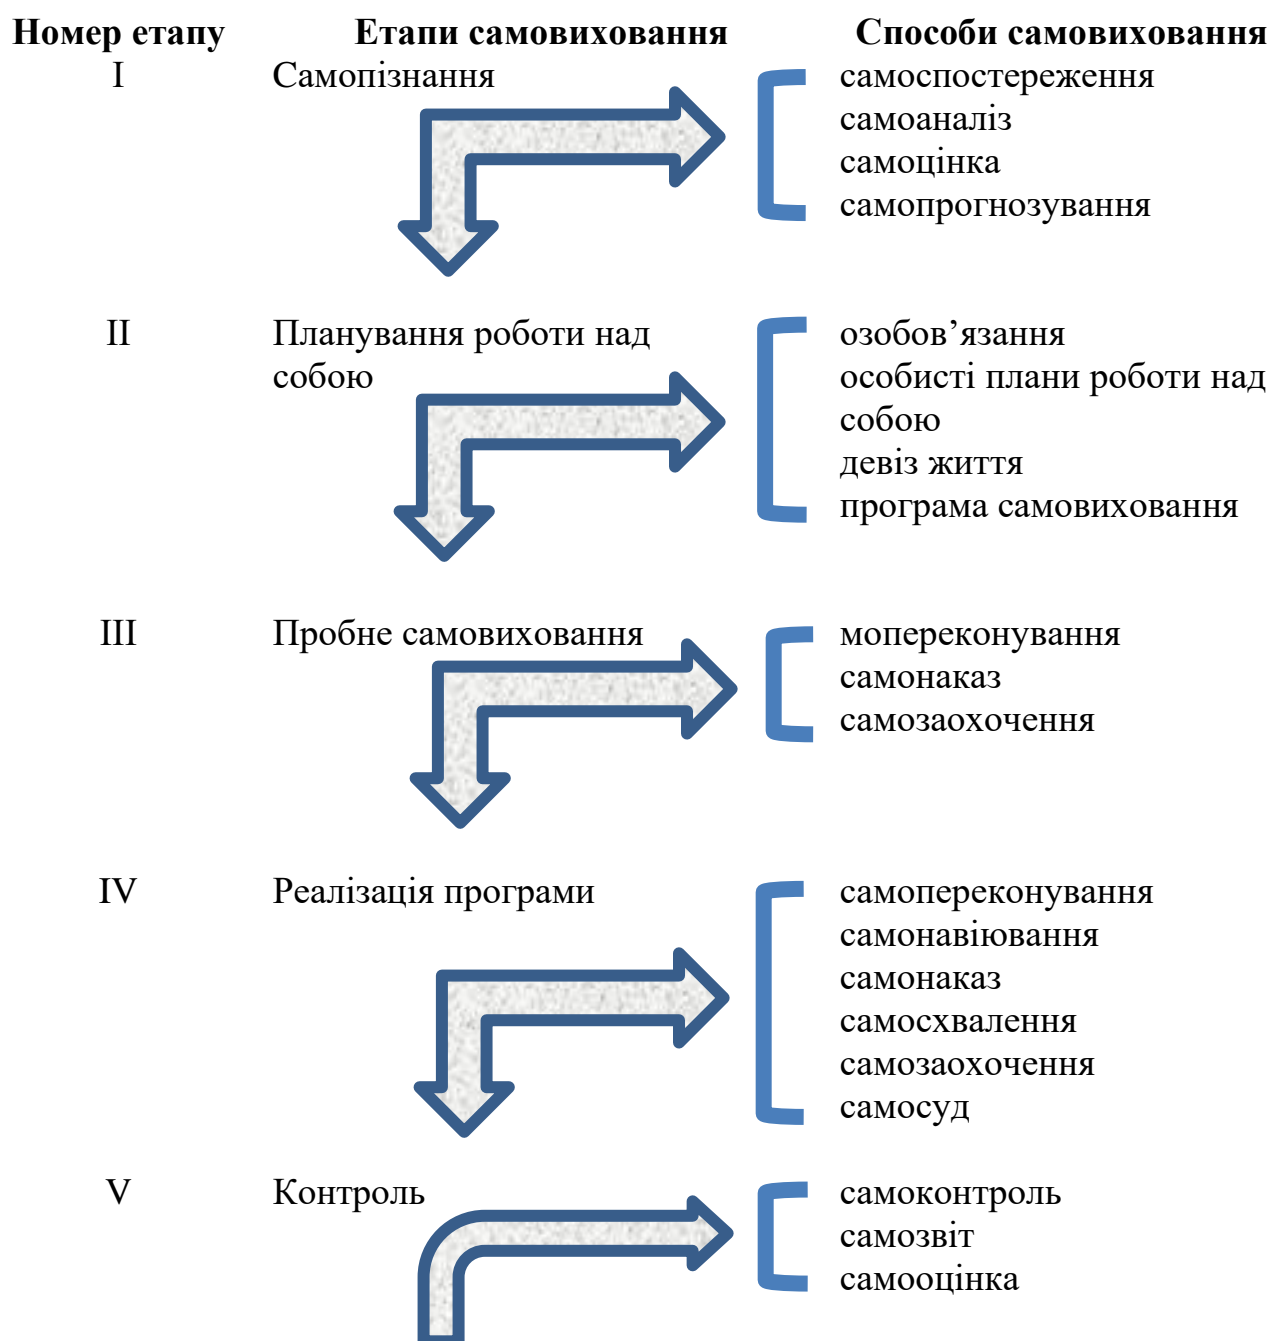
Номер етапу Етапи самовиховання Способи самовиховання

I Самопізнання
самоспостереження
самоаналіз
самоцінка
самопрогнозування

II Планування роботи над собою
озобов’язання
особисті плани роботи над собою
девіз життя
програма самовиховання

III Пробне самовиховання
мопереконування
самонаказ
самозаохочення

IV Реалізація програми
самопереконування
самонавіювання
самонаказ
самосхвалення
самозаохочення
самосуд

V Контроль
самоконтроль
самозвіт
самооцінка